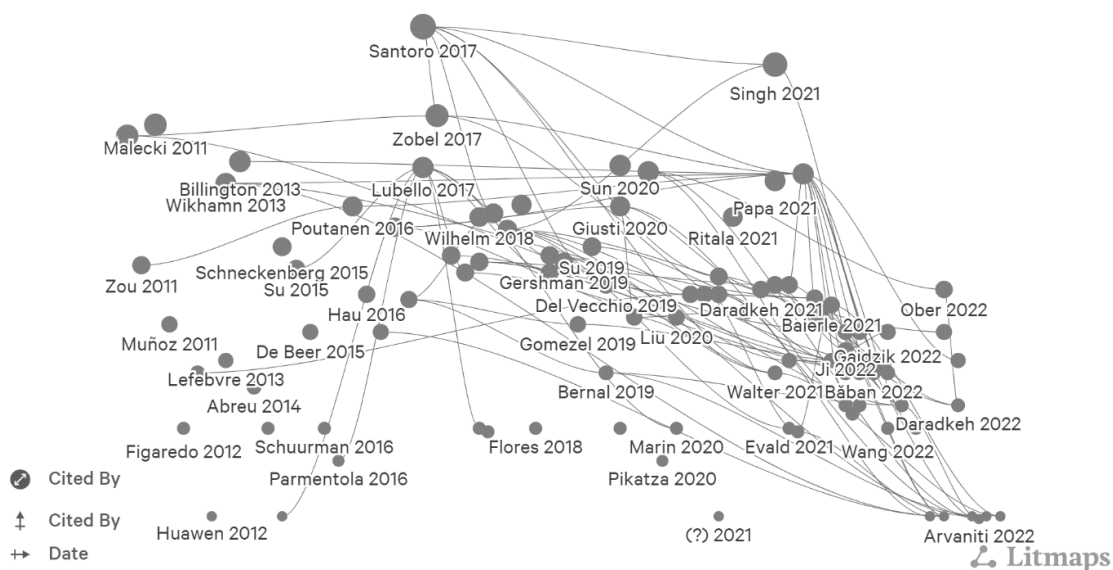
Santoro 2017

Singh 2021

Zobel 2017

Malecki 2011

Billington 2013

Lubello 2017

Sun 2020

Wikhamn 2013

Papa 2021

Poutanen 2016

Giusti 2020

Wilhelm 2018

Ritala 2021

Schneckenberg 2015

Su 2019

Zou 2011

Su 2015

Gershman 2019

Del Vecchio 2019

Ober 2022

Hau 2016

Daradkeh 2021

Baierle 2021

Muñoz 2011

Liu 2020

De Beer 2015

Gomezel 2019

Gajdzik 2022

Lefebvre 2013

Ji 2022

Bernal 2019

Walter 2021

Băban 2022

Abreu 2014

Daradkeh 2022

Figaredo 2012

Schuurman 2016

Flores 2018

Marin 2020

Evald 2021

Wang 2022

Parmentola 2016

Pikatza 2020

Cited By

Cited By

Date

Huawen 2012

(?) 2021

Arvaniti 2022

Litmaps